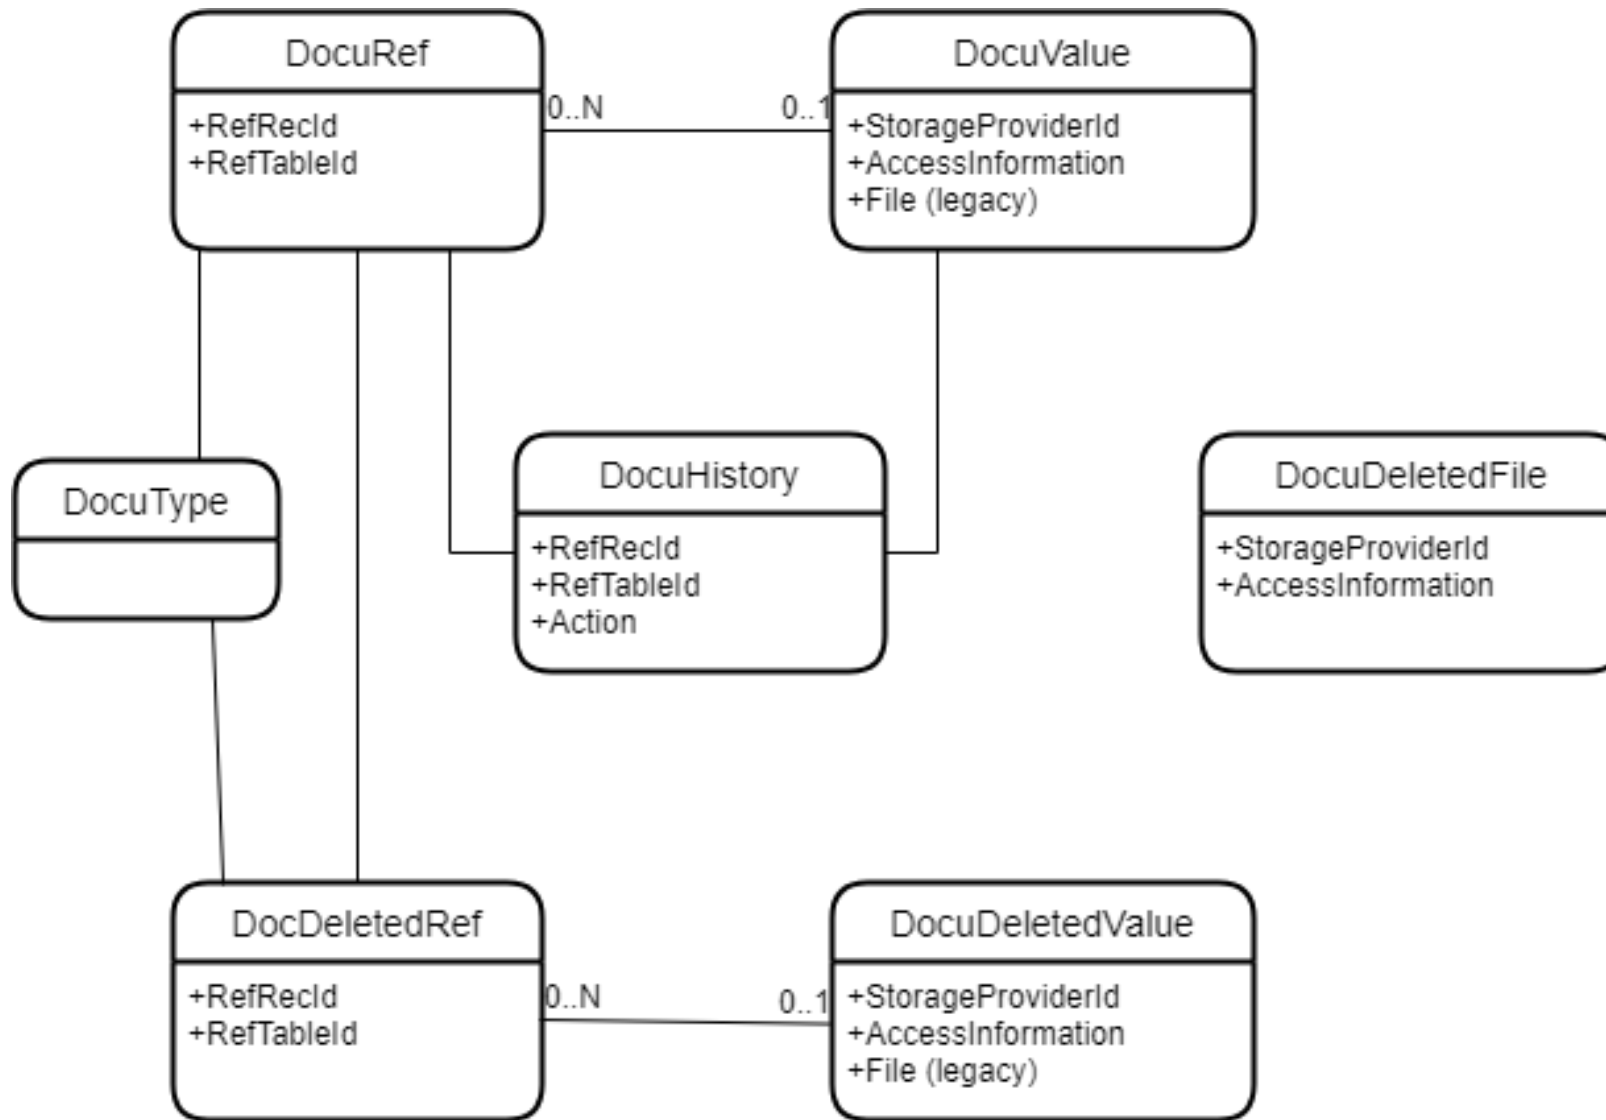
DocuRef

+RefRecId
+RefTableId

0..N

0..1

DocuValue

+StorageProviderId
+AccessInformation
+File (legacy)

DocuType

DocuHistory

+RefRecId
+RefTableId
+Action

DocuDeletedFile

+StorageProviderId
+AccessInformation

DocDeletedRef

+RefRecId
+RefTableId

0..N

0..1

DocuDeletedValue

+StorageProviderId
+AccessInformation
+File (legacy)